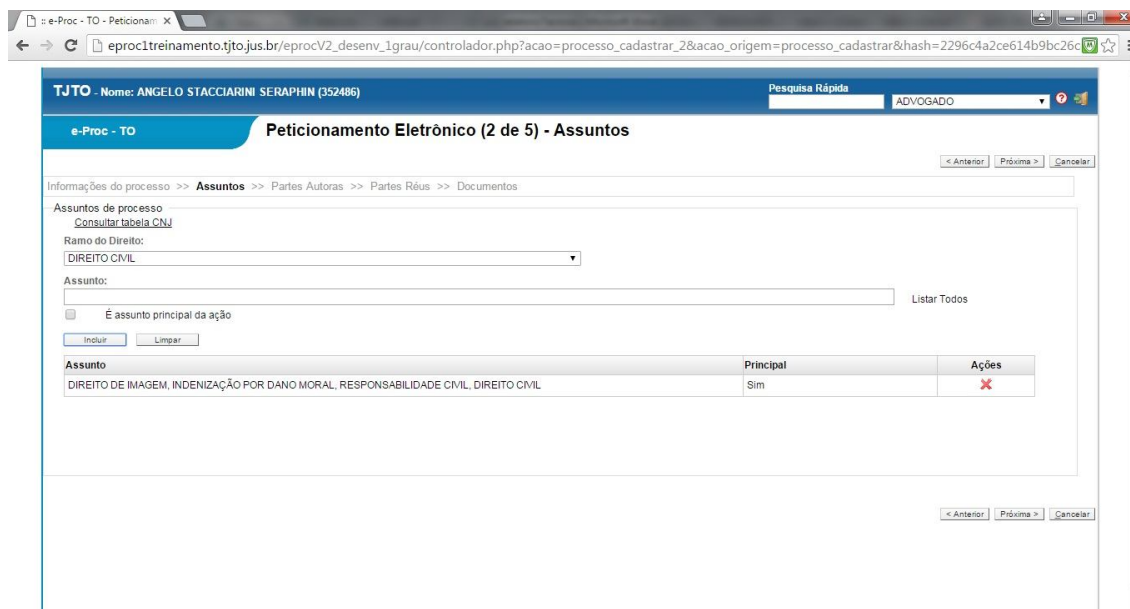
:: e-Proc - TO - Peticionam ×

eproc1treinamento.tjto.jus.br/eprocV2_desenv_1grau/controlador.php?acao=processo_cadastrar_2&acao_origem=processo_cadastrar&hash=2296c4a2ce614b9bc26c

TJTO - Nome: ANGELO STACCIARINI SERAPHIN (352486)

Pesquisa Rápida

ADVOGADO

e-Proc - TO

Peticionamento Eletrônico (2 de 5) - Assuntos

< Anterior | Próxima > | Cancelar

Informações do processo >> Assuntos >> Partes Autoras >> Partes Réus >> Documentos

Assuntos de processo

Consultar tabela CNJ

Ramo do Direito:

DIREITO CIVIL

Assunto:

Listar Todos

É assunto principal da ação

Incluir | Limpar

| Assunto | Principal | Ações |
|---|---|---|
| DIREITO DE IMAGEM, INDENIZAÇÃO POR DANO MORAL, RESPONSABILIDADE CIVIL, DIREITO CIVIL | Sim | ✗ |

< Anterior | Próxima > | Cancelar